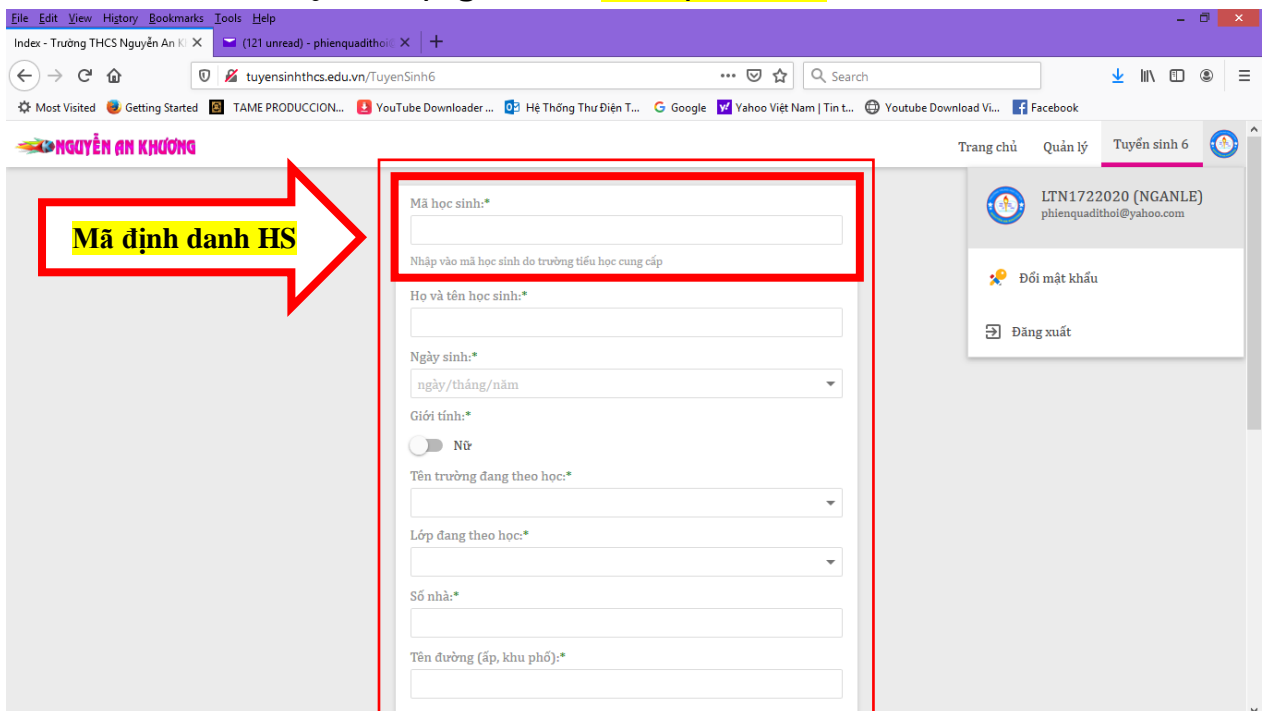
File Edit View History Bookmarks Tools Help

Index - Trường THCS Nguyễn An K ×
(121 unread) - phienquadithoi ×
+

tuyensinhthcs.edu.vn/TuyenSinh6
Search

Most Visited
Getting Started
TAME PRODUCCION...
YouTube Downloader ...
Hệ Thống Thư Điện T...
Google
Yahoo Việt Nam | Tin t...
Youtube Download Vi...
Facebook

NGUYỄN AN KHƯƠNG

Trang chủ
Quản lý
Tuyển sinh 6

LTN1722020 (NGANLE)
phienquadithoi@yahoo.com

Đổi mật khẩu

Đăng xuất

Mã định danh HS

Mã học sinh:*

Nhập vào mã học sinh do trường tiểu học cung cấp

Họ và tên học sinh:*

Ngày sinh:*

ngày/tháng/năm

Giới tính:*

Nữ

Tên trường đang theo học:*

Lớp đang theo học:*

Số nhà:*

Tên đường (ấp, khu phố):*